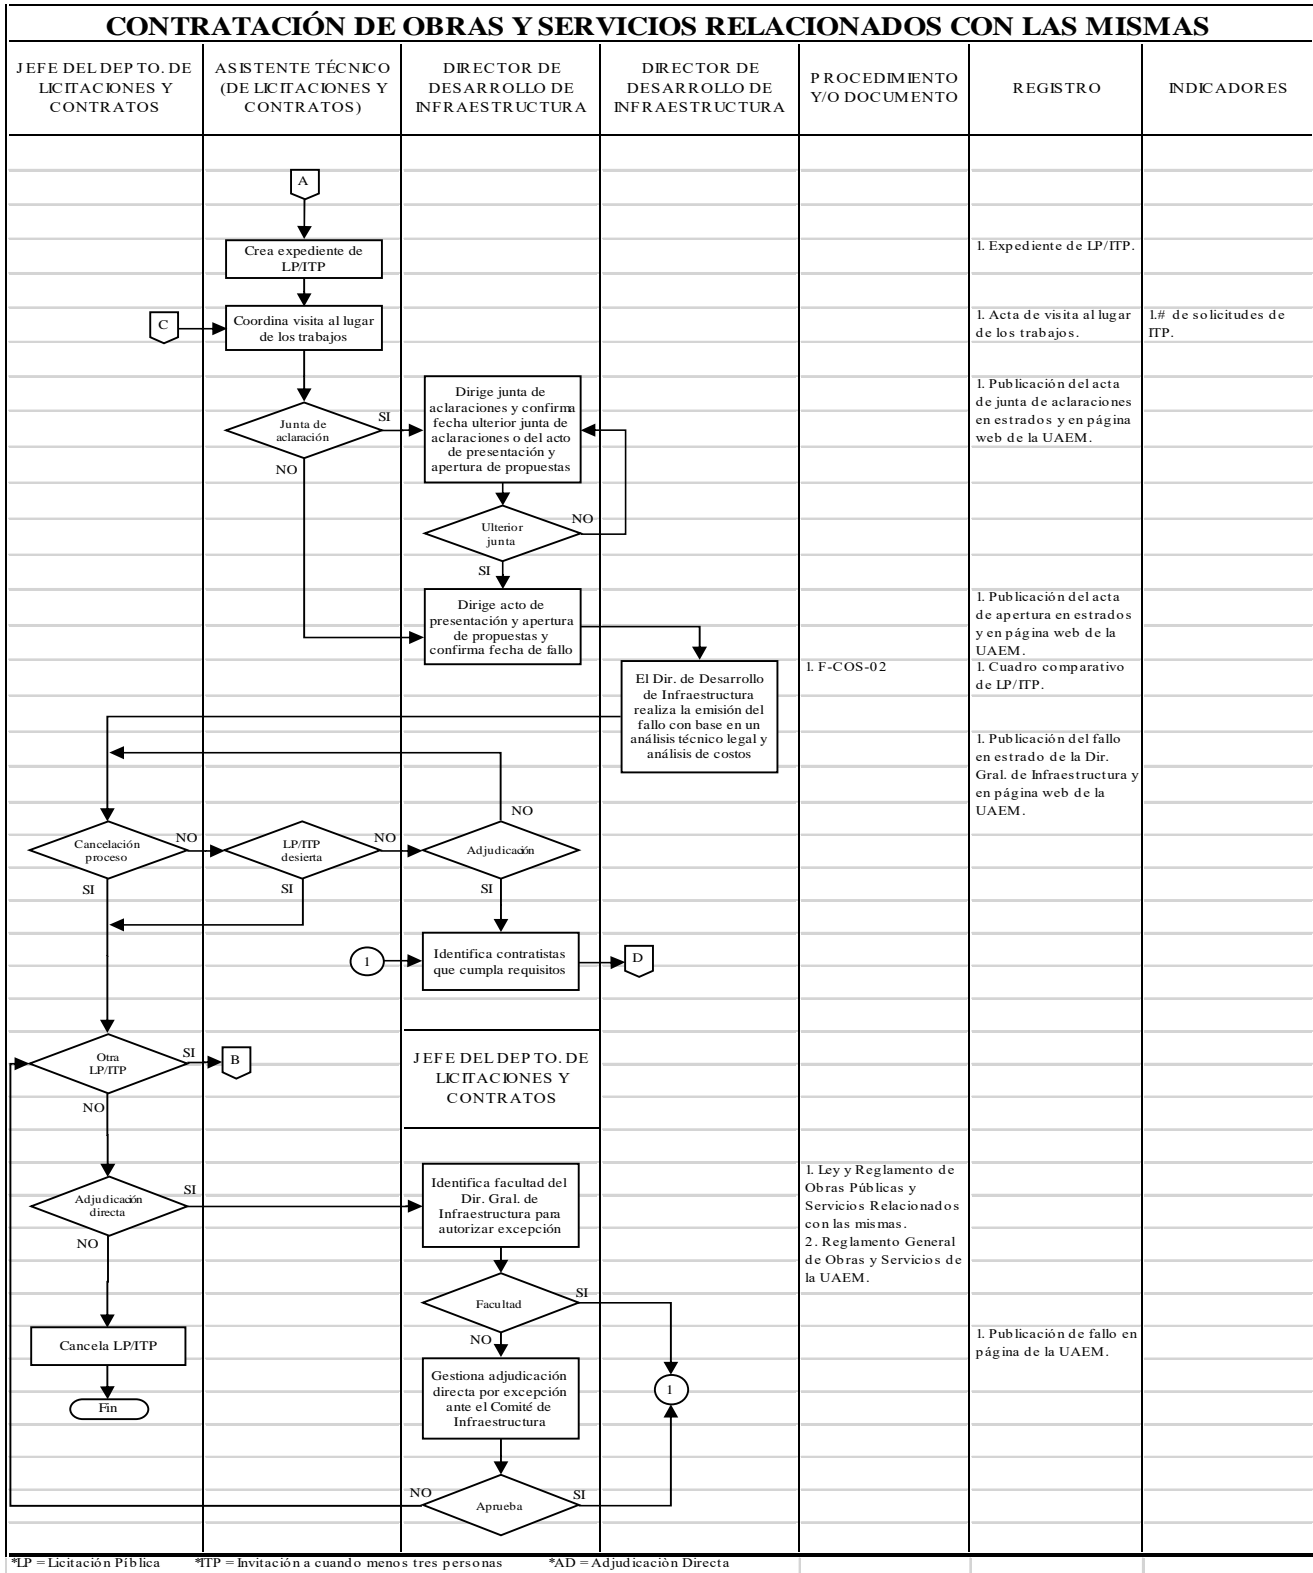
CONTRATACIÓN DE OBRAS Y SERVICIOS RELACIONADOS CON LAS MISMAS

| JEFE DEL DEPTO. DE LICITACIONES Y CONTRATOS | ASISTENTE TÉCNICO (DE LICITACIONES Y CONTRATOS) | DIRECTOR DE DESARROLLO DE INFRAESTRUCTURA | DIRECTOR DE DESARROLLO DE INFRAESTRUCTURA | PROCEDIMIENTO Y/O DOCUMENTO | REGISTRO | INDICADORES |
|---|---|---|---|---|---|---|

A

Crea expediente de LP/ITP

1. Expediente de LP/ITP.

C

Coordina visita al lugar de los trabajos

1. Acta de visita al lugar de los trabajos.

1.# de solicitudes de ITP.

Junta de aclaración

SI

NO

Dirige junta de aclaraciones y confirma fecha ulterior junta de aclaraciones o del acto de presentación y apertura de propuestas

1. Publicación del acta de junta de aclaraciones en estrados y en página web de la UAEM.

Ulterior junta

NO

SI

Dirige acto de presentación y apertura de propuestas y confirma fecha de fallo

1. Publicación del acta de apertura en estrados y en página web de la UAEM.

El Dir. de Desarrollo de Infraestructura realiza la emisión del fallo con base en un análisis técnico legal y análisis de costos

1. F-COS-02

1. Cuadro comparativo de LP/ITP.

1. Publicación del fallo en estrado de la Dir. Gral. de Infraestructura y en página web de la UAEM.

NO

Cancelación proceso

NO

LP/ITP desierta

NO

Adjudicación

SI

SI

SI

1

Identifica contratistas que cumpla requisitos

D

Otra LP/ITP

SI

B

NO

JEFE DEL DEPTO. DE LICITACIONES Y CONTRATOS

Adjudicación directa

SI

NO

Identifica facultad del Dir. Gral. de Infraestructura para autorizar excepción

1. Ley y Reglamento de Obras Públicas y Servicios Relacionados con las mismas.
2. Reglamento General de Obras y Servicios de la UAEM.

Facultad

SI

NO

Cancela LP/ITP

1. Publicación de fallo en página de la UAEM.

Gestiona adjudicación directa por excepción ante el Comité de Infraestructura

1

Fin

NO

Aprueba

SI

*LP = Licitación Pública *ITP = Invitación a cuando menos tres personas *AD = Adjudicación Directa